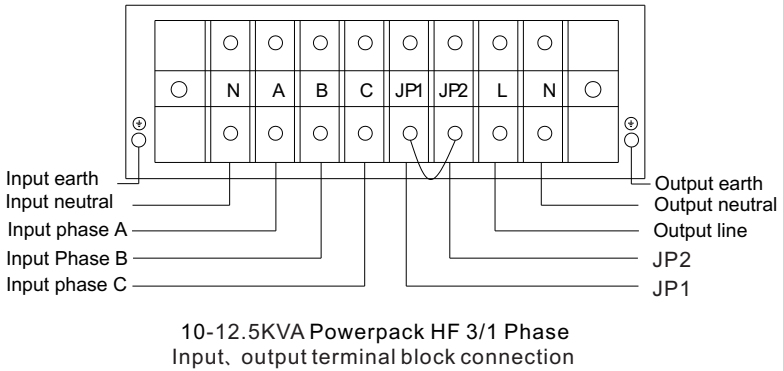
N A B C JP1 JP2 L N

Input earth
Input neutral
Input phase A
Input Phase B
Input phase C

Output earth
Output neutral
Output line
JP2
JP1

10-12.5KVA Powerpack HF 3/1 Phase
Input、output terminal block connection